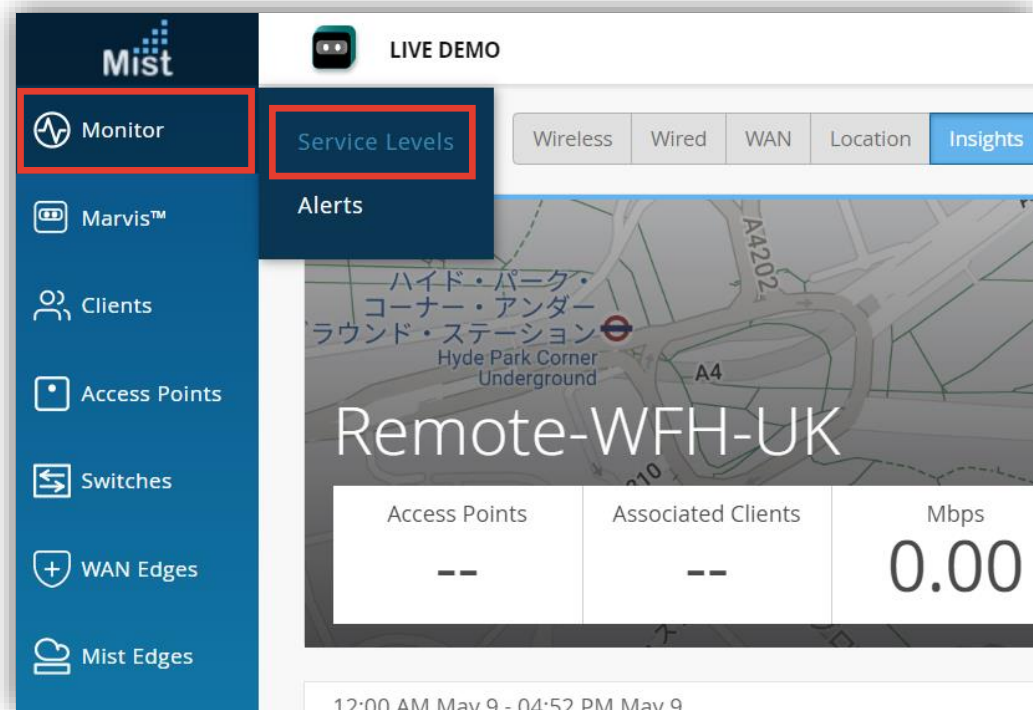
Mist

LIVE DEMO

Monitor

Service Levels

Alerts

Marvis™

Clients

Access Points

Switches

WAN Edges

Mist Edges

Wireless | Wired | WAN | Location | Insights

A4202

ハイド・パーク・コーナー・アンダーラウンド・ステーション

Hyde Park Corner Underground

A4

310

Remote-WFH-UK

| Access Points | Associated Clients | Mbps |
|---|---|---|
| -- | -- | 0.00 |

12:00 AM May 9 - 04:52 PM May 9